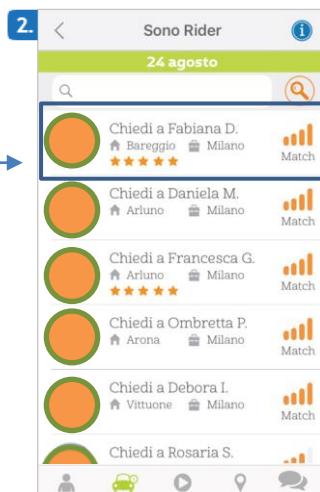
2.

Sono Rider

24 agosto

Chiedi a Fabiana D.
Bareggio Milano
★★★★★
Match

Chiedi a Daniela M.
Arluno Milano
Match

Chiedi a Francesca G.
Arluno Milano
★★★★★
Match

Chiedi a Ombretta P.
Arona Milano
Match

Chiedi a Debora I.
Vittuone Milano
Match

Chiedi a Rosaria S.